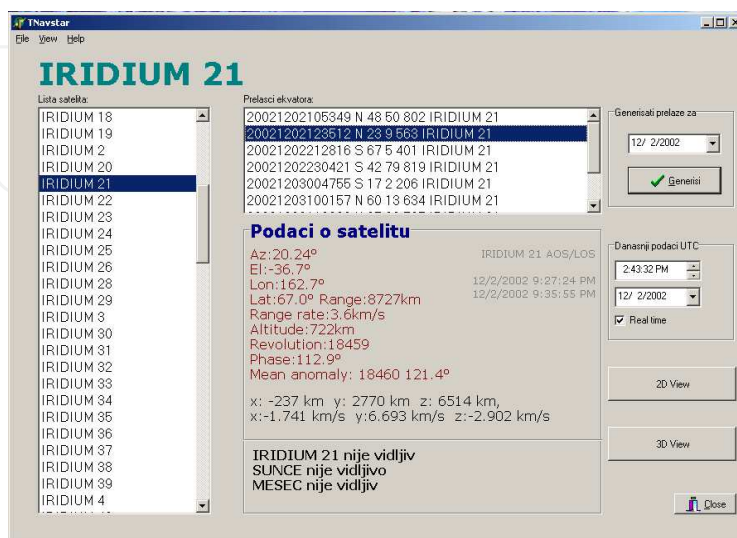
TNavstar

File View Help

IRIDIUM 21

Lista satelita:

IRIDIUM 18
IRIDIUM 19
IRIDIUM 2
IRIDIUM 20
IRIDIUM 21
IRIDIUM 22
IRIDIUM 23
IRIDIUM 24
IRIDIUM 25
IRIDIUM 26
IRIDIUM 28
IRIDIUM 29
IRIDIUM 3
IRIDIUM 30
IRIDIUM 31
IRIDIUM 32
IRIDIUM 33
IRIDIUM 34
IRIDIUM 35
IRIDIUM 36
IRIDIUM 37
IRIDIUM 38
IRIDIUM 39
IRIDIUM 4

Prelasci ekvatora:

20021202105349 N 48 50 802 IRIDIUM 21
20021202123512 N 23 9 563 IRIDIUM 21
20021202212816 S 67 5 401 IRIDIUM 21
20021202230421 S 42 79 819 IRIDIUM 21
20021203004755 S 17 2 206 IRIDIUM 21
20021203100157 N 60 13 634 IRIDIUM 21

Generisati prelaze za

12/ 2/2002

Generisi

Podaci o satelitu

Az:20.24º
El:-36.7º
Lon:162.7º
Lat:67.0º Range:8727km
Range rate:3.6km/s
Altitude:722km
Revolution:18459
Phase:112.9º
Mean anomaly: 18460 121.4º

IRIDIUM 21 AOS/LOS
12/2/2002 9:27:24 PM
12/2/2002 9:35:55 PM

x: -237 km y: 2770 km z: 6514 km,
x:-1.741 km/s y:6.693 km/s z:-2.902 km/s

Danasnji podaci UTC

2:43:32 PM

12/ 2/2002

Real time

2D View

3D View

IRIDIUM 21 nije vidljiv
SUNCE nije vidljivo
MESEC nije vidljiv

Close